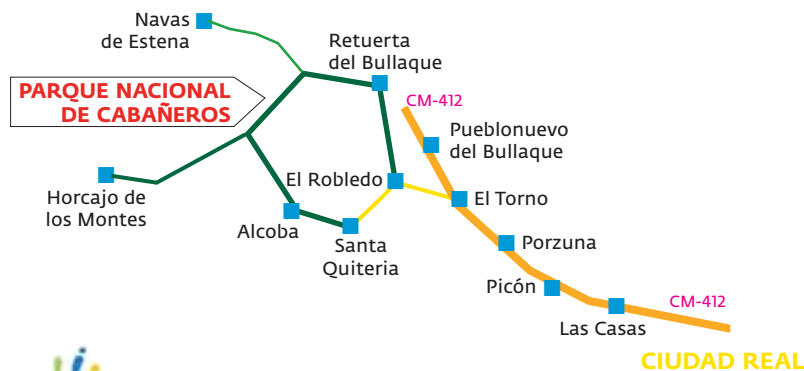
Navas de Estena

Retuerta del Bullaque

PARQUE NACIONAL DE CABAÑEROS

CM-412

Pueblonuevo del Bullaque

El Robledo

El Torno

Horcajo de los Montes

Alcoba

Santa Quiteria

Porzuna

Picón

CM-412

Las Casas

CIUDAD REAL